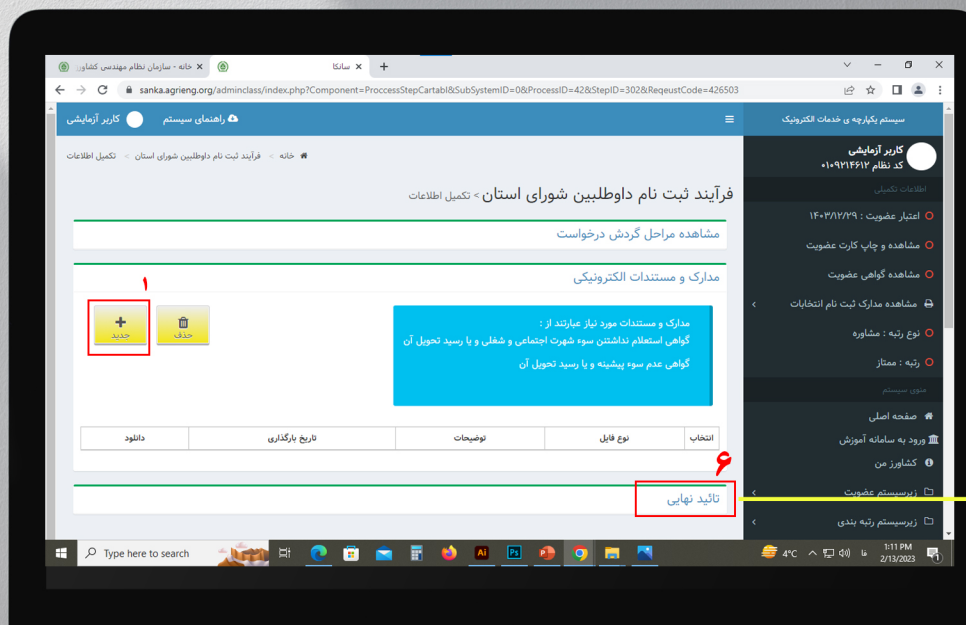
خانه - سازمان نظام مهندسی کشاو ×
سانکا ×
+
sanka.agrieng.org/adminclass/index.php?Component=ProccessStepCartabl&SubSystemID=0&ProcessID=42&StepID=302&ReqeustCode=426503

سیستم یکپارچه ی خدمات الکترونیک
کاربر آزمایشی
کد نظام ۰۱۰۹۲۱۴۶۱۲
اطلاعات تکمیلی
اعتبار عضویت : ۱۴۰۳/۱۲/۲۹
مشاهده و چاپ کارت عضویت
مشاهده گواهی عضویت
مشاهده مدارک ثبت نام انتخابات
نوع رتبه : مشاوره
رتبه : ممتاز
منوی سیستم
صفحه اصلی
ورود به سامانه آموزش
کشاورز من
زیرسیستم عضویت
زیرسیستم رتبه بندی

راهنمای سیستم
کاربر آزمایشی

خانه > فرآیند ثبت نام داوطلبین شورای استان > تکمیل اطلاعات

فرآیند ثبت نام داوطلبین شورای استان > تکمیل اطلاعات

مشاهده مراحل گردش درخواست

مدارک و مستندات الکترونیکی

۱

جدید
حذف

مدارک و مستندات مورد نیاز عبارتند از :
گواهی استعلام نداشتن سوء شهرت اجتماعی و شغلی و یا رسید تحویل آن
گواهی عدم سوء پیشینه و یا رسید تحویل آن

| انتخاب | نوع فایل | توضیحات | تاریخ بارگذاری | دانلود |
|---|---|---|---|---|

۶
تائید نهایی

Type here to search
4°C
1:11 PM
2/13/2023